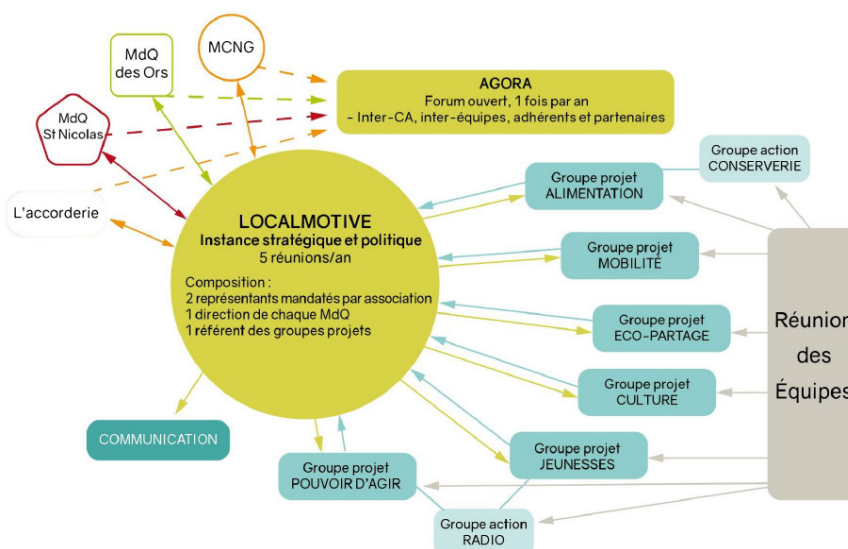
MdQ des Ors

MCNG

AGORA
Forum ouvert, 1 fois par an
- Inter-CA, inter-équipes, adhérents et partenaires

MdQ St Nicolas

Groupe action CONSERVERIE

Groupe projet ALIMENTATION

L'accorderie

LOCALMOTIVE
Instance stratégique et politique
5 réunions/an

Composition :
2 représentants mandatés par association
1 direction de chaque MdQ
1 référent des groupes projets

Groupe projet MOBILITÉ

Groupe projet ECO-PARTAGE

Réunion des Équipes

Groupe projet CULTURE

COMMUNICATION

Groupe projet JEUNESSES

Groupe projet POUVOIR D'AGIR

Groupe action RADIO